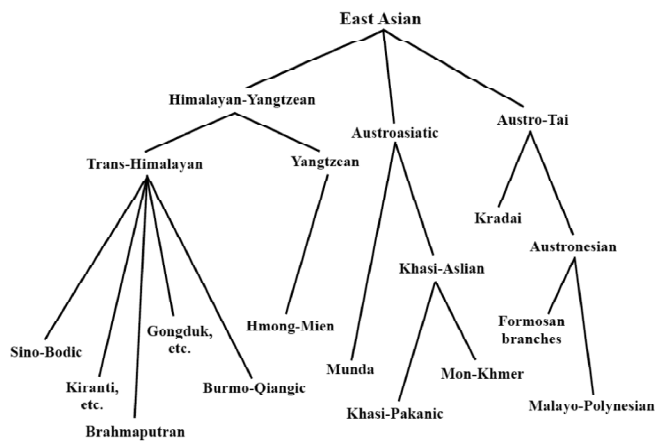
East Asian

Himalayan-Yangtzean

Austroasiatic

Austro-Tai

Trans-Himalayan

Yangtzean

Kradai

Austronesian

Khasi-Aslian

Formosan branches

Sino-Bodic

Gongduk, etc.

Hmong-Mien

Munda

Mon-Khmer

Kiranti, etc.

Burmo-Qiangic

Khasi-Pakanic

Malayo-Polynesian

Brahmaputran